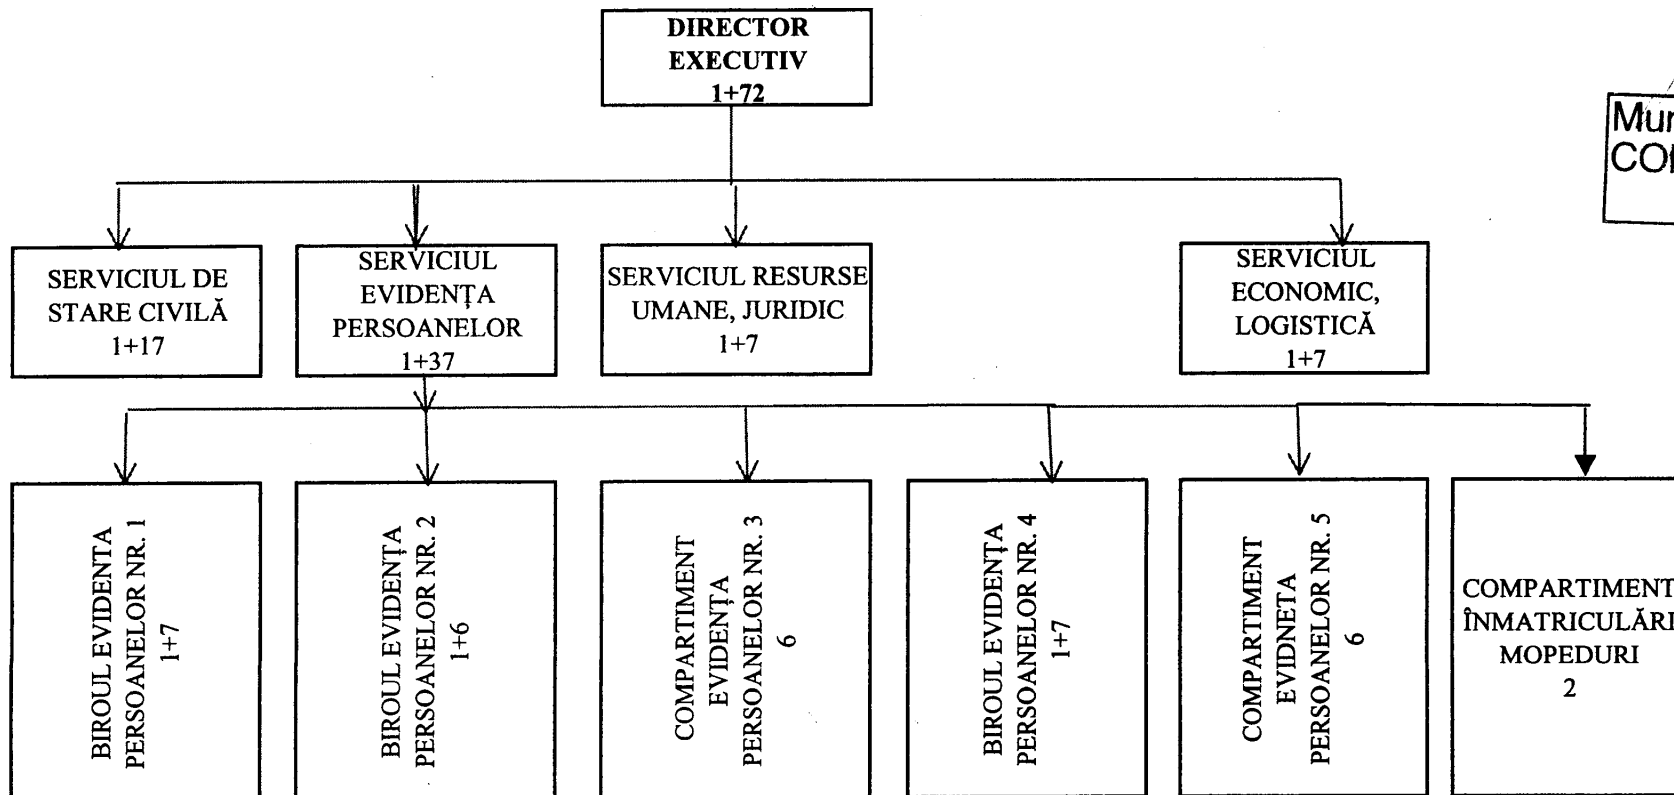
DIRECTOR EXECUTIV 1+72

Mun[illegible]
CO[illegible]

SERVICIUL DE STARE CIVILĂ 1+17

SERVICIUL EVIDENȚA PERSOANELOR 1+37

SERVICIUL RESURSE UMANE, JURIDIC 1+7

SERVICIUL ECONOMIC, LOGISTICĂ 1+7

BIROUL EVIDENȚA PERSOANELOR NR. 1 1+7

BIROUL EVIDENȚA PERSOANELOR NR. 2 1+6

COMPARTIMENT EVIDENȚA PERSOANELOR NR. 3 6

BIROUL EVIDENȚA PERSOANELOR NR. 4 1+7

COMPARTIMENT EVIDNETA PERSOANELOR NR. 5 6

COMPARTIMENT ÎNMATRICULĂRI MOPEDURI 2